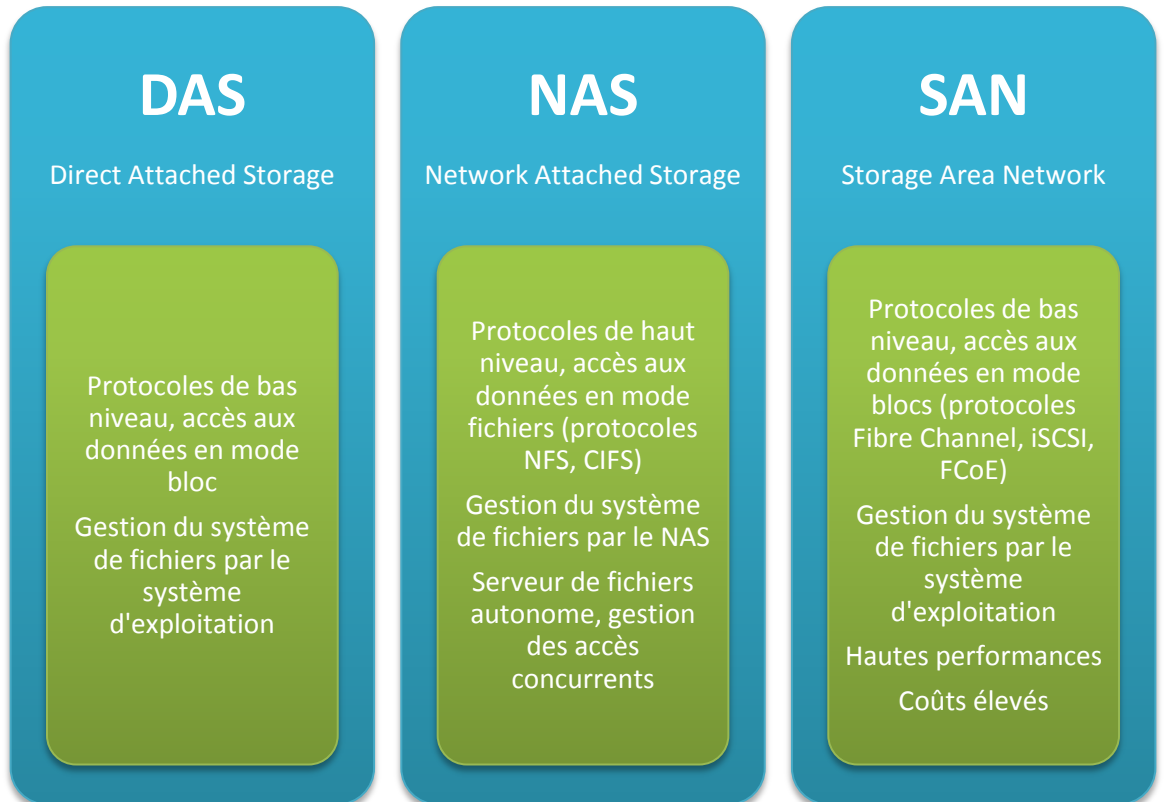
DAS

Direct Attached Storage

Protocoles de bas niveau, accès aux données en mode bloc

Gestion du système de fichiers par le système d'exploitation

NAS

Network Attached Storage

Protocoles de haut niveau, accès aux données en mode fichiers (protocoles NFS, CIFS)

Gestion du système de fichiers par le NAS

Serveur de fichiers autonome, gestion des accès concurrents

SAN

Storage Area Network

Protocoles de bas niveau, accès aux données en mode blocs (protocoles Fibre Channel, iSCSI, FCoE)

Gestion du système de fichiers par le système d'exploitation

Hautes performances

Coûts élevés